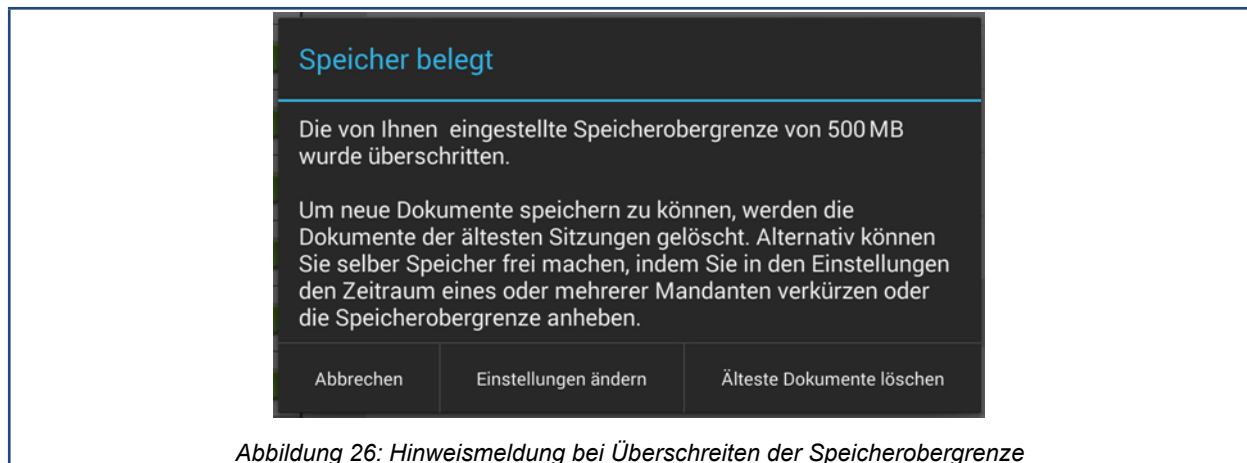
Speicher belegt

Die von Ihnen eingestellte Speicherobergrenze von 500 MB wurde überschritten.

Um neue Dokumente speichern zu können, werden die Dokumente der ältesten Sitzungen gelöscht. Alternativ können Sie selber Speicher frei machen, indem Sie in den Einstellungen den Zeitraum eines oder mehrerer Mandanten verkürzen oder die Speicherobergrenze anheben.

Abbrechen | Einstellungen ändern | Älteste Dokumente löschen

Abbildung 26: Hinweismeldung bei Überschreiten der Speicherobergrenze